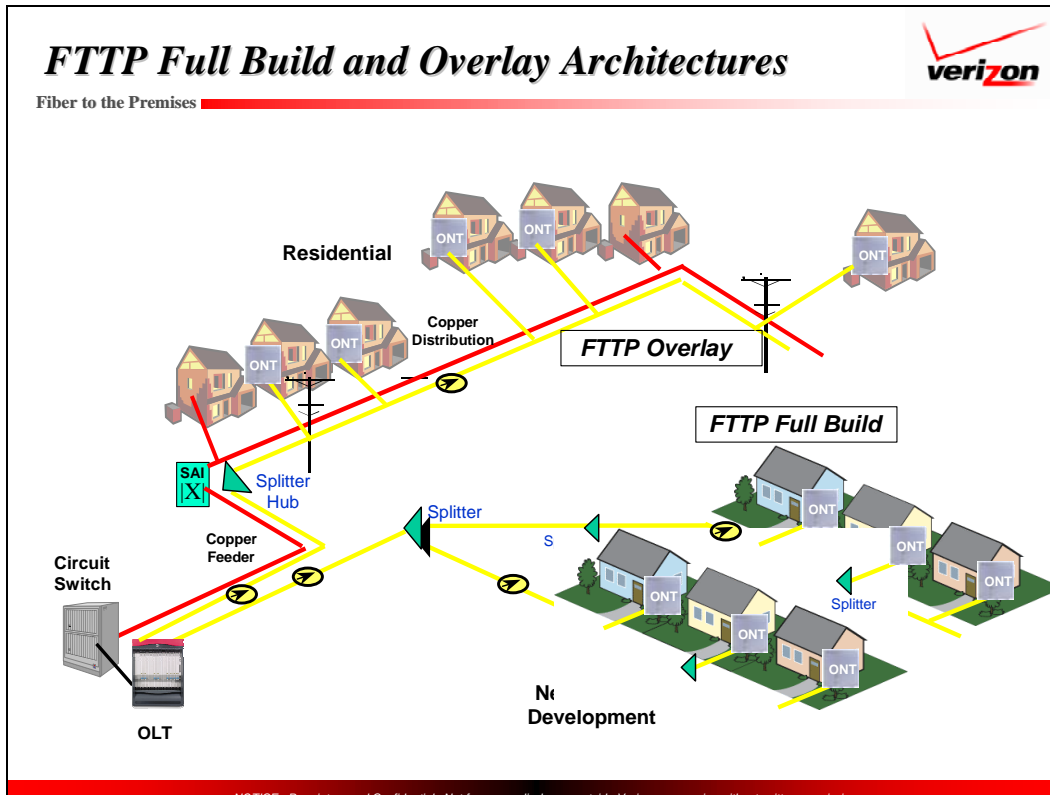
FTTP Full Build and Overlay Architectures

verizon

Fiber to the Premises

Residential

ONT

ONT

ONT

ONT

ONT

ONT

Copper Distribution

FTTP Overlay

FTTP Full Build

SAI

Splitter Hub

Splitter

S

Copper Feeder

Circuit Switch

ONT

ONT

ONT

ONT

ONT

ONT

ONT

Splitter

Ne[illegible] Development

OLT

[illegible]